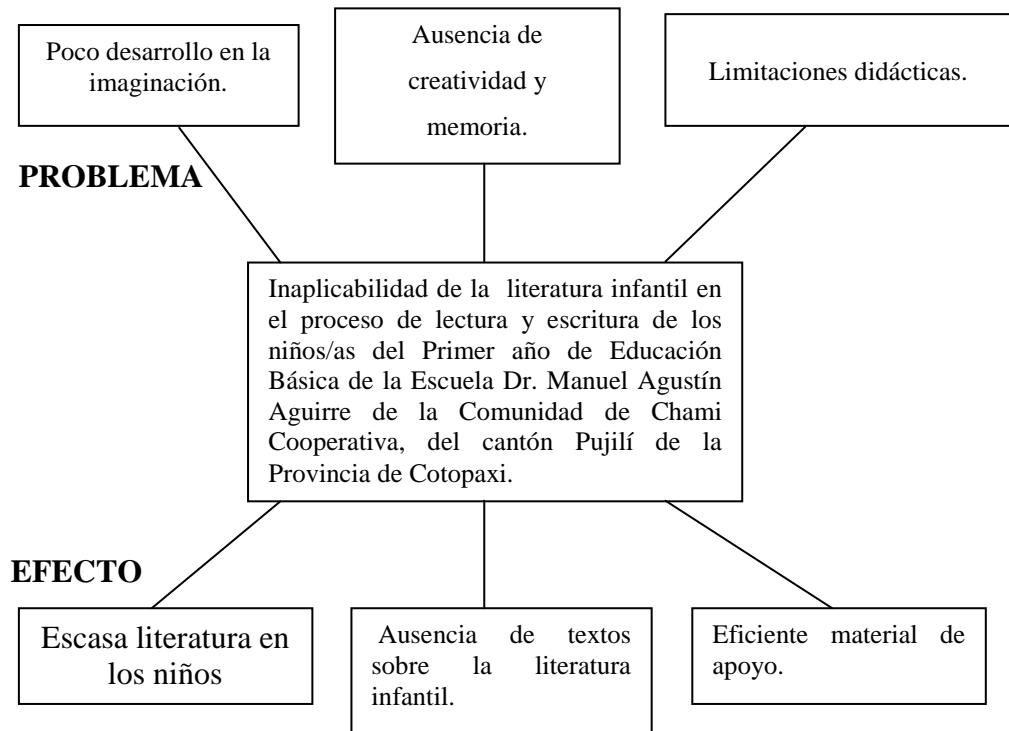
Poco desarrollo en la imaginación.

Ausencia de creatividad y memoria.

Limitaciones didácticas.

PROBLEMA

Inaplicabilidad de la literatura infantil en el proceso de lectura y escritura de los niños/as del Primer año de Educación Básica de la Escuela Dr. Manuel Agustín Aguirre de la Comunidad de Chami Cooperativa, del cantón Pujilí de la Provincia de Cotopaxi.

EFECTO

Escasa literatura en los niños

Ausencia de textos sobre la literatura infantil.

Eficiente material de apoyo.